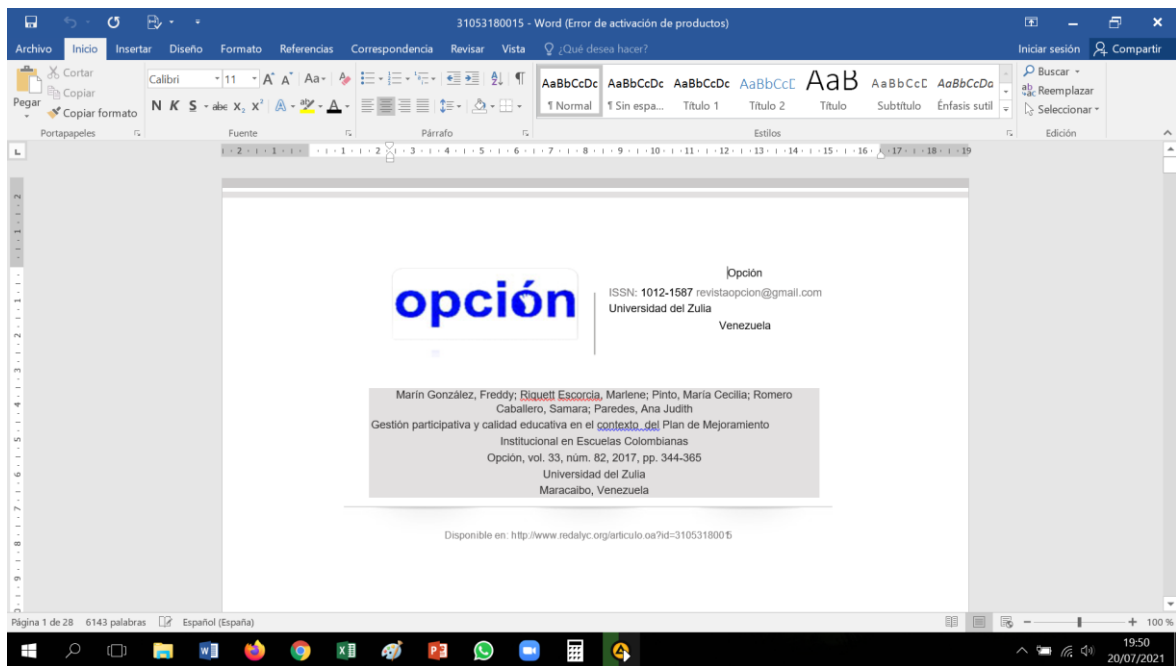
31053180015 - Word (Error de activación de productos)

Archivo Inicio Insertar Diseño Formato Referencias Correspondencia Revisar Vista ¿Qué desea hacer? Iniciar sesión Compartir

Cortar
Copiar
Pegar
Copiar formato
Portapapeles
Calibri 11
Fuente
Párrafo
AaBbCcDc ¶ Normal
AaBbCcDc ¶ Sin espa...
AaBbCcDc Título 1
AaBbCcD Título 2
AaB Título
AaBbCcD Subtítulo
AaBbCcDa Énfasis sutil
Estilos
Buscar
Reemplazar
Seleccionar
Edición

opción

Opción
ISSN: 1012-1587 revistaopcion@gmail.com
Universidad del Zulia
Venezuela

Marín González, Freddy; Riquett Escorcia, Marlene; Pinto, María Cecilia; Romero Caballero, Samara; Paredes, Ana Judith
Gestión participativa y calidad educativa en el contexto del Plan de Mejoramiento Institucional en Escuelas Colombianas
Opción, vol. 33, núm. 82, 2017, pp. 344-365
Universidad del Zulia
Maracaibo, Venezuela

Disponible en: http://www.redalyc.org/articulo.oa?id=31053180015

Página 1 de 28 6143 palabras Español (España) 100 %

19:50
20/07/2021